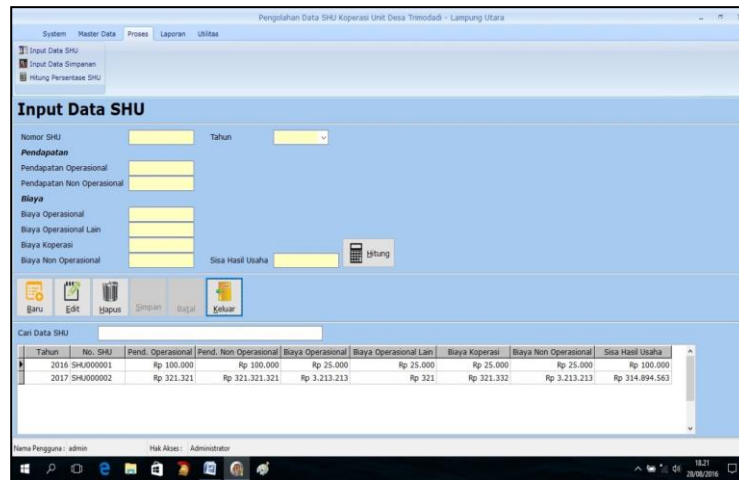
Pengolahan Data SHU Koperasi Unit Desa Trimodadi - Lampung Utara

System Master Data Proses Laporan Utilitas

Input Data SHU
Input Data Simpanan
Hitung Persentase SHU

Input Data SHU

Nomor SHU
Tahun
Pendapatan
Pendapatan Operasional
Pendapatan Non Operasional
Biaya
Biaya Operasional
Biaya Operasional Lain
Biaya Koperasi
Biaya Non Operasional
Sisa Hasil Usaha
Hitung

Baru Edit Hapus Simpan Batal Keluar

Cari Data SHU

| Tahun | No. SHU | Pend. Operasional | Pend. Non Operasional | Biaya Operasional | Biaya Operasional Lain | Biaya Koperasi | Biaya Non Operasional | Sisa Hasil Usaha |
|---|---|---|---|---|---|---|---|---|
| 2016 | SHU000001 | Rp 100.000 | Rp 100.000 | Rp 25.000 | Rp 25.000 | Rp 25.000 | Rp 25.000 | Rp 100.000 |
| 2017 | SHU000002 | Rp 321.321 | Rp 321.321.321 | Rp 3.213.213 | Rp 321 | Rp 321.332 | Rp 3.213.213 | Rp 314.894.563 |

Nama Pengguna : admin Hak Akses : Administrator

18.21
28/08/2016